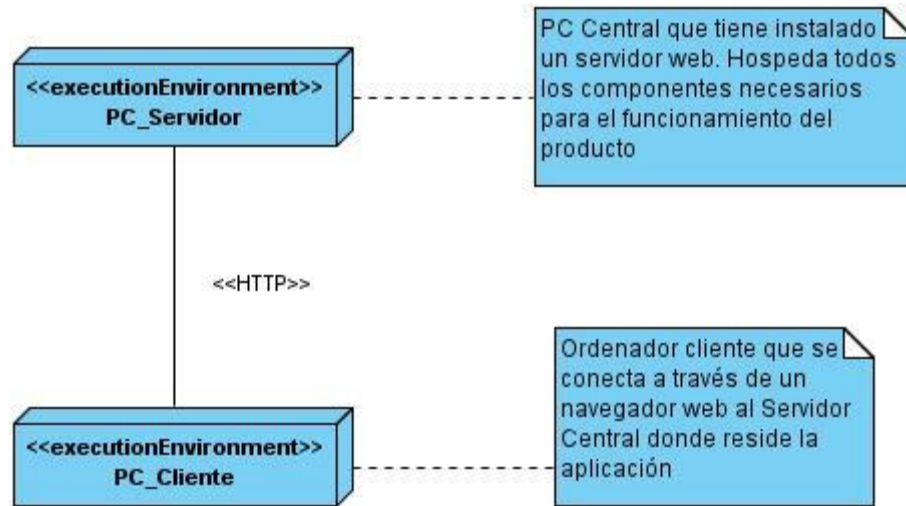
<<executionEnvironment>>
PC_Servidor

PC Central que tiene instalado un servidor web. Hospeda todos los componentes necesarios para el funcionamiento del producto

<<HTTP>>

Ordenador cliente que se conecta a través de un navegador web al Servidor Central donde reside la aplicación

<<executionEnvironment>>
PC_Cliente